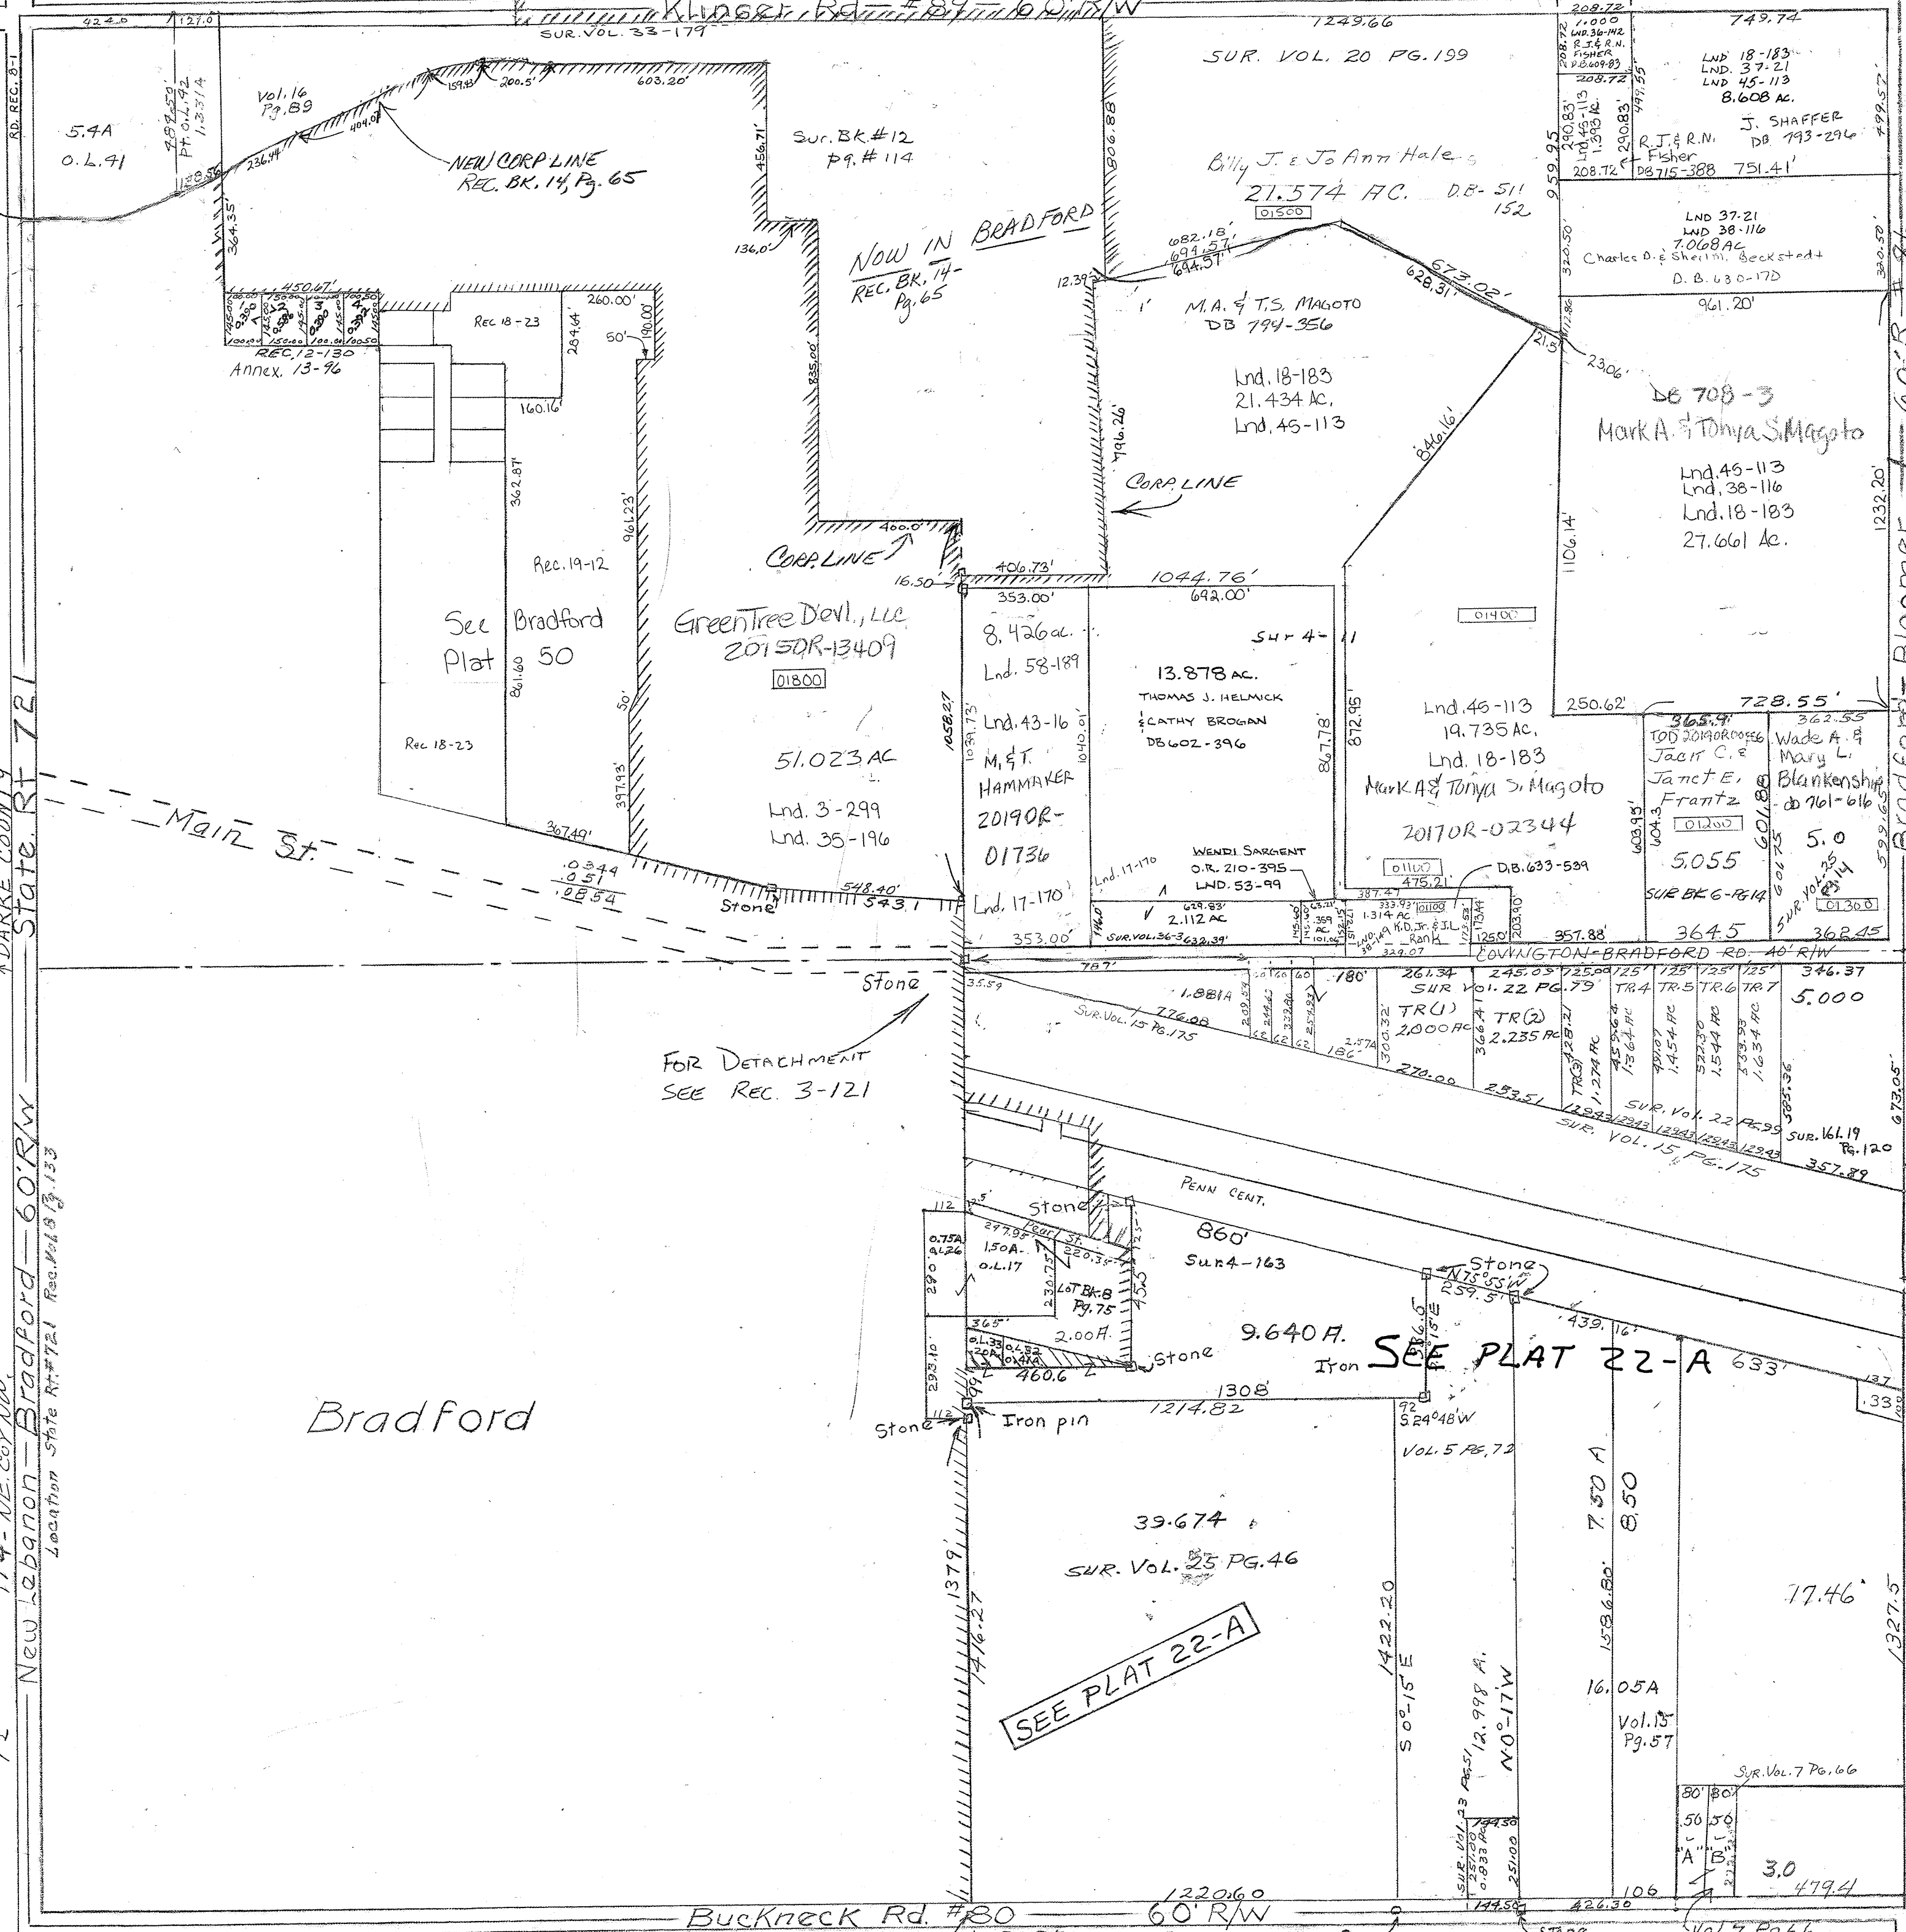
Klinger Rd. #89 60' R/W
SUR. VOL. 33-179
424.0
127.0
1249.66
208.72
1.000
LND. 36-142
R.J. & R.N. FISHER
D.B. 609-83
749.74
RD. REC. 8-1
5.4A
O.L. 41
Vol. 16
Pg. 89
289.50
PT. O.L. 42
1.331A
159.13
200.5
603.20'
SUR. VOL. 20 PG. 199
Lnd 18-183
Lnd. 37-21
Lnd 45-113
8.608 AC.
J. SHAFFER
DB 793-296
NEW CORP LINE
REC. BK. 14, Pg. 65
404.07
236.44
128.56
Sur. Bk #12
Pg. # 114
456.71
806.88
Billy J. & Jo Ann Hale
21.574 AC.
D.B. 511
152
01500
959.95
R.J. & R.N. Fisher
DB 715-388
751.41'
208.72
290.83
499.57
364.35'
136.0'
NOW IN BRADFORD
REC. BK. 14-
Pg. 65
682.18'
694.57'
694.57'
673.02'
628.31'
LND 37-21
LND 38-116
7.068 AC
Charles D. & Sheri M. Beckstead
D.B. 630-170
961.20'
320.50'
450.67'
260.00'
Rec 18-23
REC. 12-130
Annex. 13-96
50'
190.00
284.64
160.16'
835.00
12.39
M.A. & T.S. MAGOTO
DB 794-356
Lnd. 18-183
21.434 Ac.
Lnd. 45-113
796.26
21.5
23.06'
DB 708-3
Mark A. & Tonya S. Magoto
Lnd. 45-113
Lnd. 38-116
Lnd. 18-183
27.661 Ac.
1232.20'
362.87'
961.23'
CORP. LINE
846.16'
1106.14'
400.0'
CORP. LINE
16.50
406.73'
1044.76'
353.00'
692.00'
See Plat
Bradford 50
Rec. 19-12
GreenTree D'evl., LLC
2015OR-13409
01800
861.60
8.426 ac.
Lnd. 58-189
Sur 4-11
13.878 AC.
THOMAS J. HELMICK
& CATHY BROGAN
DB 602-396
01400
Lnd. 46-113
19.735 Ac.
Lnd. 18-183
Mark A. & Tonya S. Magoto
2017OR-02344
250.62'
728.55'
365.9'
TOD 2019OR00066
Jack C. &
Janet E.
Frantz
01200
5.055
362.55
Wade A. &
Mary L.
Blankenship
db 761-616
5.0
Rec 18-23
51.023 AC
Lnd. 3-299
Lnd. 35-196
397.93'
1058.27
1039.73'
1040.01'
Lnd. 43-16
M. & T.
HAMMAKER
2019OR-
01736
867.78'
872.95
603.93'
604.3
601.80
Main St.
367.49'
.0344
.051
.0854
Stone
548.40'
543.1
Lnd. 17-170
WENDI SARGENT
O.R. 210-395
LND. 53-99
Lnd. 17-170
2.112 AC
01100
475.21
D.B. 633-539
387.47
1.314 AC
629.83'
K.D. Jr. & J.L. Rank
SUR BK 6-PG 14
SUR. VOL. 25 PG 14
01300
3645
36245
353.00'
SUR. VOL. 36-3
632.39'
329.07
357.88'
COVINGTON-BRADFORD RD. 40' R/W
787'
180'
261.34
245.05
SUR VOL. 22 PG. 79
346.37
5.000
Stone
35.59
1.881A
SUR. Vol. 15 PG. 175
776.08
TR(1)
2.000 AC
TR(2)
2.235 AC
TR4
TR.5
TR.6
TR.7
1.274 AC
1.364 AC
1.454 AC
1.544 AC
1.634 AC
TR3
FOR DETACHMENT
SEE REC. 3-121
270.00
253.51
SUR. Vol. 22 PG. 93
SUR. VOL. 15 PG. 175
SUR. 161.19
Pg. 120
357.89
673.05'
PENN CENT.
860'
Sur 4-163
Stone
0.75A
O.L. 26
1.50A.
O.L. 17
Pearl St.
LOT BK. B
Pg. 75
2.00A.
Stone
N 75° 55' W
259.5
439.16'
9.640 A.
Iron
SEE PLAT 22-A
633'
460.6
1308
Bradford
Stone
Iron pin
1214.82
S 24° 48' W
Vol. 5 PG. 72
39.674
SUR. Vol. 25 PG. 46
7.50 A
8.50
1586.80
17.46
1379'
416.27
SEE PLAT 22-A
1422.20
S 0° 15' E
12.998 A.
N 0° 17' W
16.05A
Vol. 15
Pg. 57
SUR. Vol. 7 PG. 66
80' 80'
"A" "B"
3.0
4794
1220.60
426.30
106
144.50
BUCKNECK Rd. #80 60' R/W
New Lebanon - Bradford - 60' R/W
Location State Rt. #721 Rec. Vol. 8 Pg. 133
DARKE COUNTY
State Rt. 721
Bradford - Bloomer 60' R/W